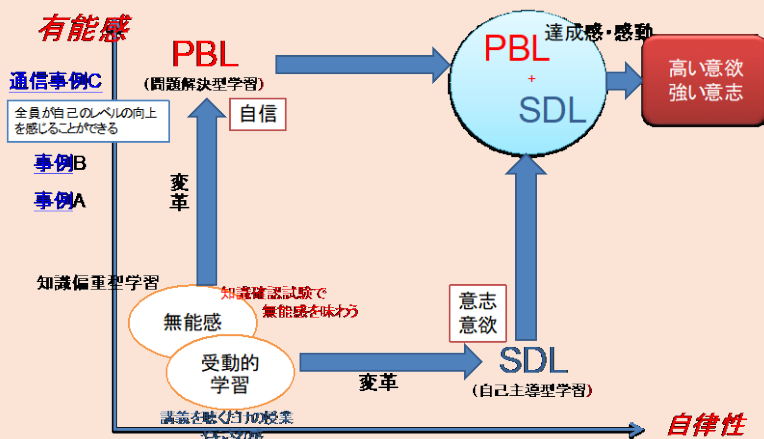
有能感

通信事例C

全員が自己のレベルの向上を感じることができる

事例B

事例A

PBL
(問題解決型学習)

自信

変革

知識偏重型学習

知識確認試験で無能感を味わう

無能感

受動的学習

講義を聴くだけの授業

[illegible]

変革

意志
意欲

SDL
(自己主導型学習)

PBL
+
SDL

達成感・感動

高い意欲
強い意志

自律性